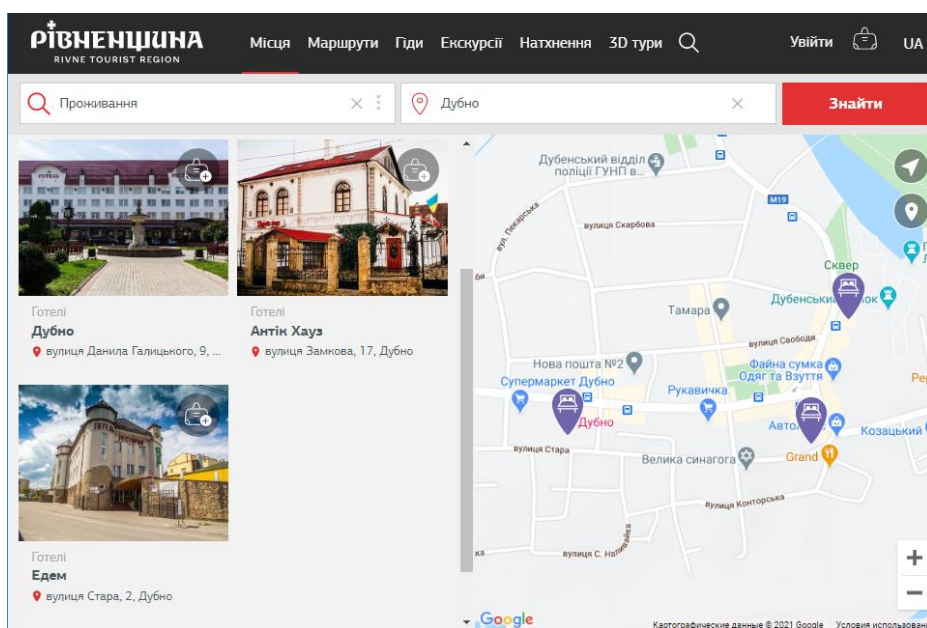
РІВНЕНЩИНА
RIVNE TOURIST REGION

Місця Маршрути Гіди Екскурсії Натхнення 3D тури

Увійти UA

Проживання

Дубно

Знайти

Готелі
Дубно
вулиця Данила Галицького, 9, ...

Готелі
Антік Хауз
вулиця Замкова, 17, Дубно

Готелі
Едем
вулиця Стара, 2, Дубно

Дубенський відділ поліції ГУНП в...
вул. Пекарська
вулиця Скарбова
M19
Сквер
Дубенський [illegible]ок
Тамара
вулиця Свободи
Нова пошта №2
Файна сумка Одяг та Взуття
Супермаркет Дубно
Рукавичка
Дубно
Авто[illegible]
Козацький
вулиця Стара
Велика синагога
Grand
вулиця Конторська
вулиця С. Наливайка
Google
Картографические данные © 2021 Google Условия использовани
+
−